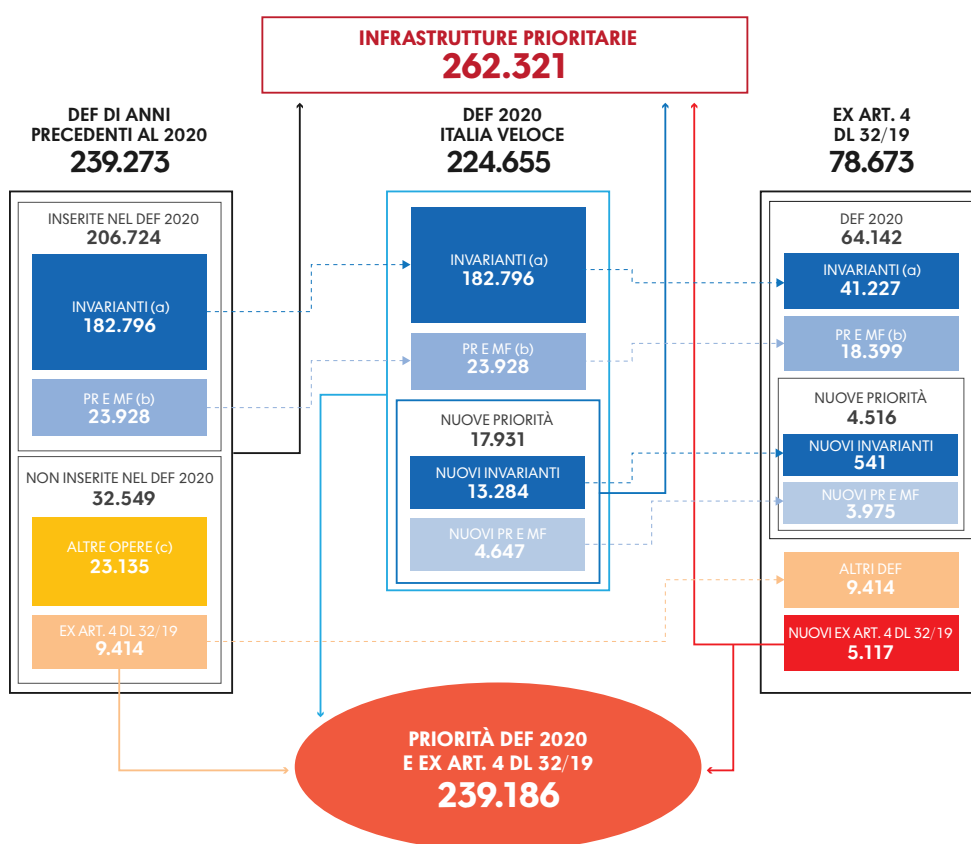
INFRASTRUTTURE PRIORITARIE
262.321

DEF DI ANNI PRECEDENTI AL 2020
239.273

INSERITE NEL DEF 2020
206.724

INVARIANTI (a)
182.796

PR E MF (b)
23.928

NON INSERITE NEL DEF 2020
32.549

ALTRE OPERE (c)
23.135

EX ART. 4 DL 32/19
9.414

DEF 2020 ITALIA VELOCE
224.655

INVARIANTI (a)
182.796

PR E MF (b)
23.928

NUOVE PRIORITÀ
17.931

NUOVI INVARIANTI
13.284

NUOVI PR E MF
4.647

EX ART. 4 DL 32/19
78.673

DEF 2020
64.142

INVARIANTI (a)
41.227

PR E MF (b)
18.399

NUOVE PRIORITÀ
4.516

NUOVI INVARIANTI
541

NUOVI PR E MF
3.975

ALTRI DEF
9.414

NUOVI EX ART. 4 DL 32/19
5.117

PRIORITÀ DEF 2020 E EX ART. 4 DL 32/19
239.186